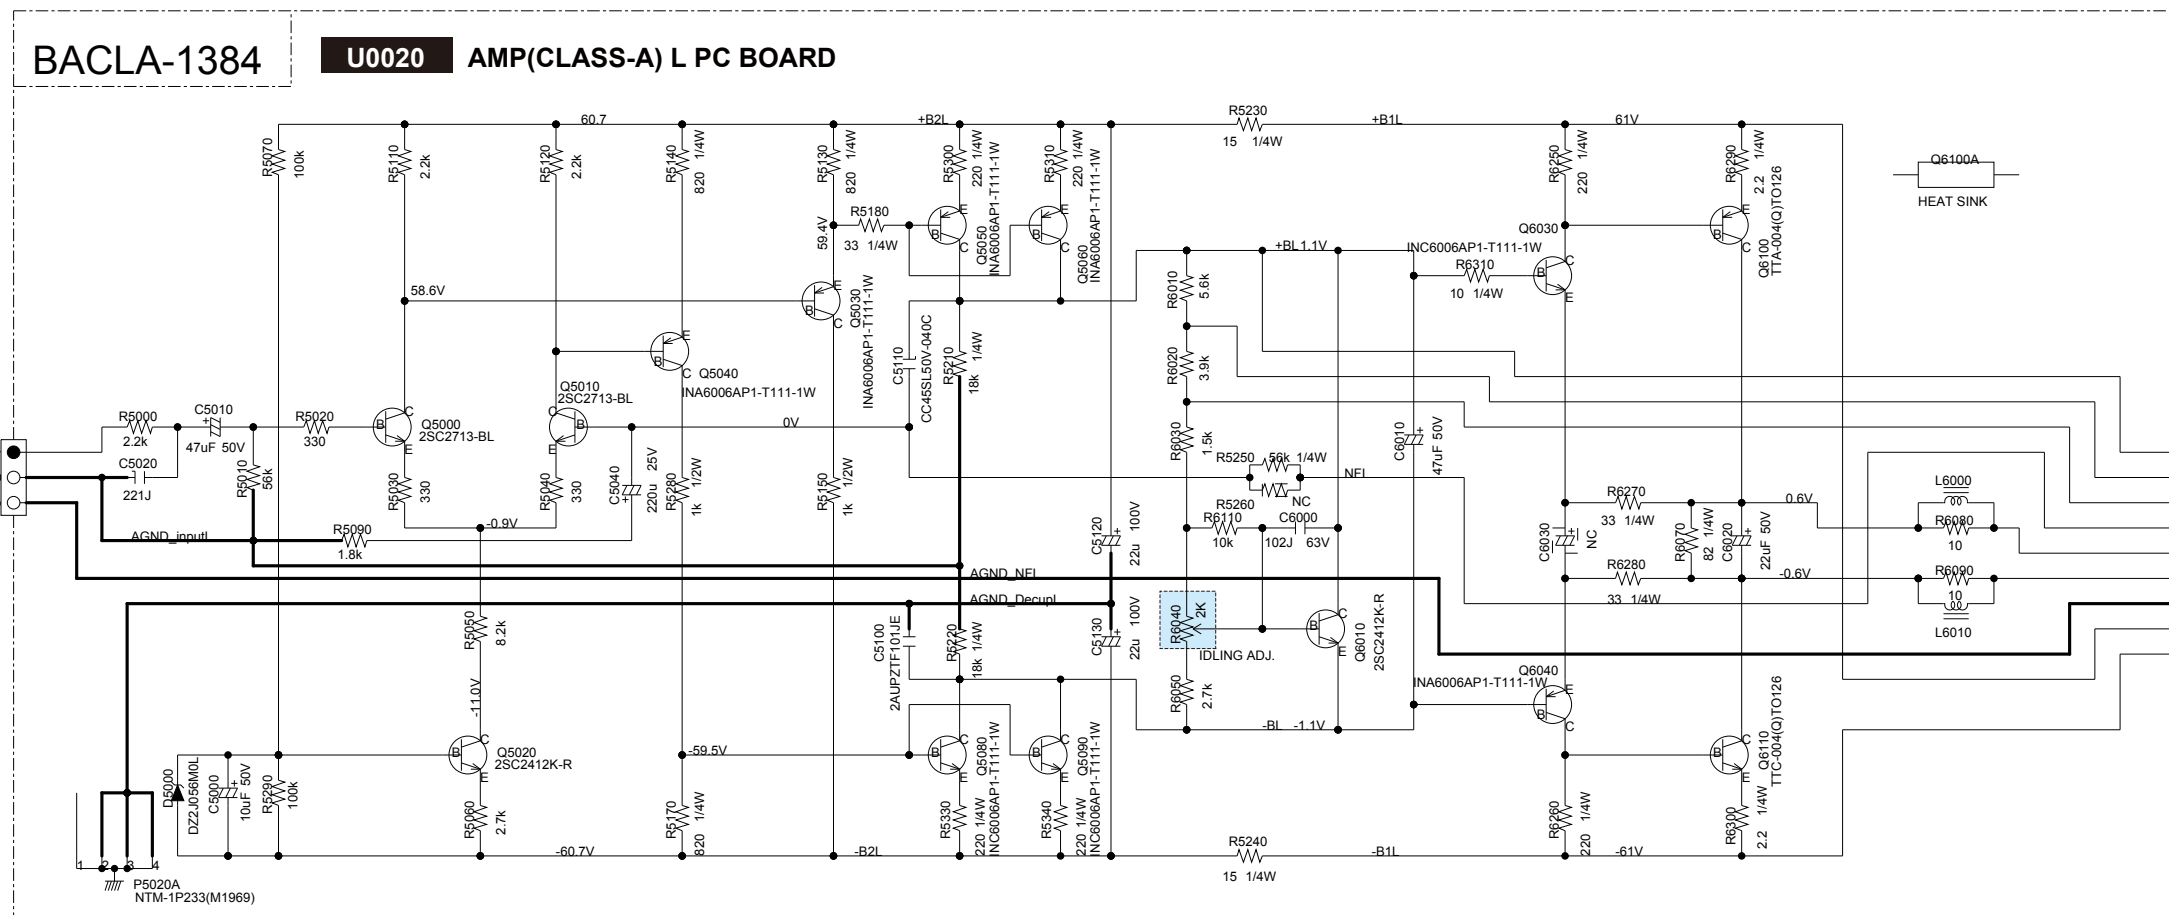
BACLA-1384

U0020 AMP(CLASS-A) L PC BOARD

60.7
+B2L
R5230
15 1/4W
+B1L
61V
R5070 100k
R5110 2.2k
R5120 2.2k
R5140 820 1/4W
R5130 820 1/4W
R5300 220 1/4W
R5310 220 1/4W
R6250 220 1/4W
R6290 2.2 1/4W
Q6100A
HEAT SINK
R5180
59.4V
33 1/4W
Q5050 INA6006AP1-T111-1W
Q5060 INA6006AP1-T111-1W
Q6030
INC6006AP1-T111-1W
Q6100 TTA-004(Q)TO126
+BL 1.1V
R6010 5.6k
R6310
10 1/4W
58.6V
Q5030 INA6006AP1-T111-1W
CC45SL50V-040C
C5110
R5210 18k 1/4W
R6020 3.9k
Q5040
INA6006AP1-T111-1W
Q5010
2SC2713-BL
R5000
2.2k
C5010
47uF 50V
R5020
330
Q5000
2SC2713-BL
0V
R6030 1.5k
C6010 47uF 50V
R5250 56k 1/4W
NFL
NC
C5020
221J
R5010 56k
R5030 330
R5040 330
C5040 220u 25V
R5280 1k 1/2W
R5150 1k 1/2W
R5260
R6110
10k
C6000
102J 63V
C5120 22u 100V
R6270
33 1/4W
0.6V
L6000
R6080
10
C6030 NC
R6070 82 1/4W
C6020 22uF 50V
-0.9V
AGND_inputL
R5090
1.8k
AGND_NFL
R6280
33 1/4W
-0.6V
R6090
10
L6010
AGND_Decupl
R5050 8.2k
C5100
2AUPZTF101JE
R5220 18k 1/4W
C5130 22u 100V
R6040 2K
IDLING ADJ.
Q6010 2SC2412K-R
-11.0V
Q6040
INA6006AP1-T111-1W
Q6110 TTC-004(Q)TO126
R6050 2.7k
-BL -1.1V
Q5020
2SC2412K-R
-59.5V
Q5080 INC6006AP1-T111-1W
Q5090 INC6006AP1-T111-1W
D5000
DZ2J056M0L
C5000 10uF 50V
R5290 100k
R5060 2.7k
R5170 820 1/4W
R5330 220 1/4W
R5340 220 1/4W
INC6006AP1-T111-1W
R6260 220 1/4W
R6300 2.2 1/4W
-60.7V
-B2L
R5240
15 1/4W
-B1L
-61V
1 2 3 4
P5020A
NTM-1P233(M1969)